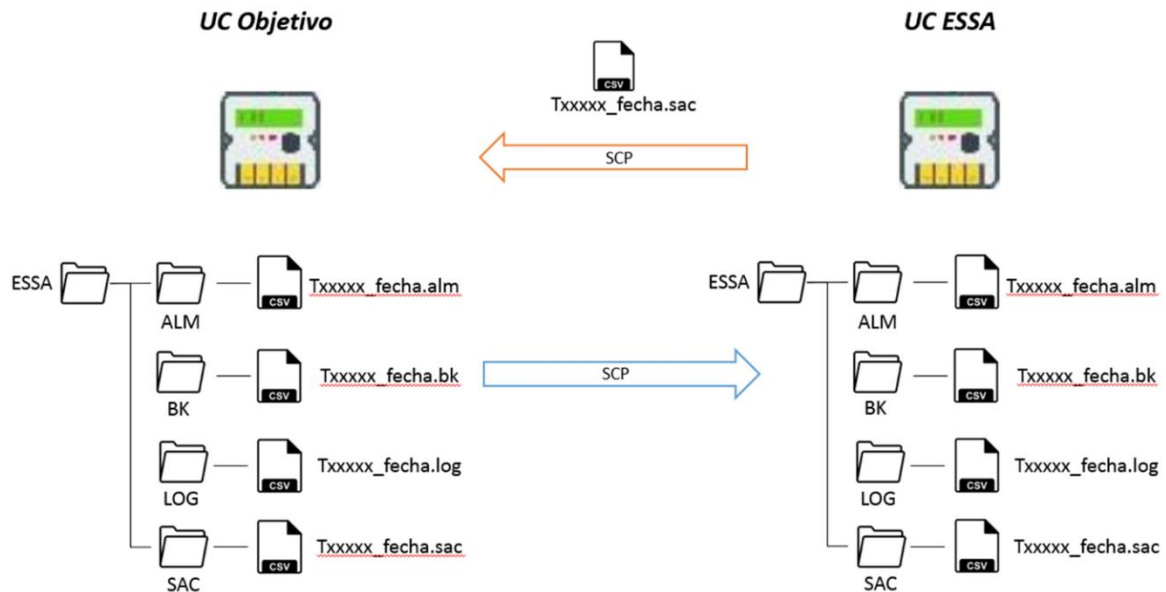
UC Objetivo

UC ESSA

CSV
Txxxxx_fecha.sac

SCP

ESSA
ALM
CSV Txxxxx_fecha.alm
BK
CSV Txxxxx_fecha.bk
LOG
CSV Txxxxx_fecha.log
SAC
CSV Txxxxx_fecha.sac

SCP

ESSA
ALM
CSV Txxxxx_fecha.alm
BK
CSV Txxxxx_fecha.bk
LOG
CSV Txxxxx_fecha.log
SAC
CSV Txxxxx_fecha.sac